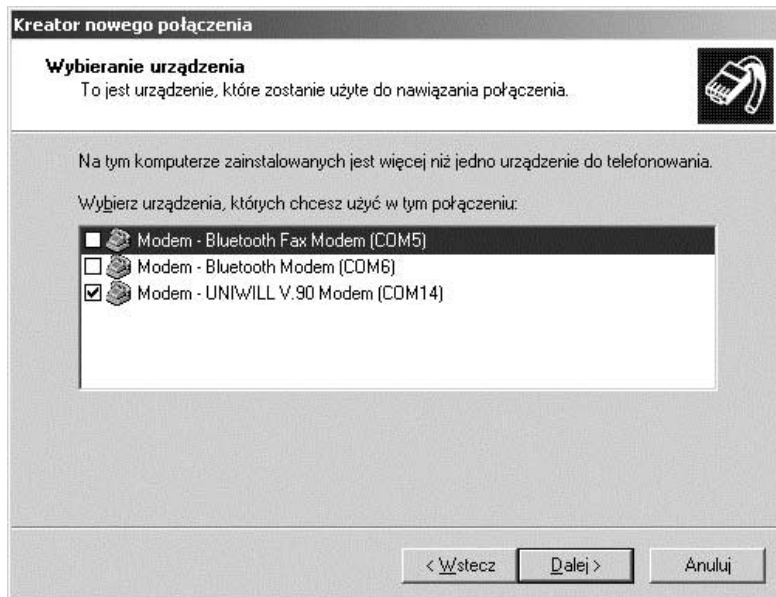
Kreator nowego połączenia

Wybieranie urządzenia
To jest urządzenie, które zostanie użyte do nawiązania połączenia.

Na tym komputerze zainstalowanych jest więcej niż jedno urządzenie do telefonowania.

Wybierz urządzenia, których chcesz użyć w tym połączeniu:

Modem - Bluetooth Fax Modem (COM5)
Modem - Bluetooth Modem (COM6)
Modem - UNIWILL V.90 Modem (COM14)

< Wstecz
Dalej >
Anuluj